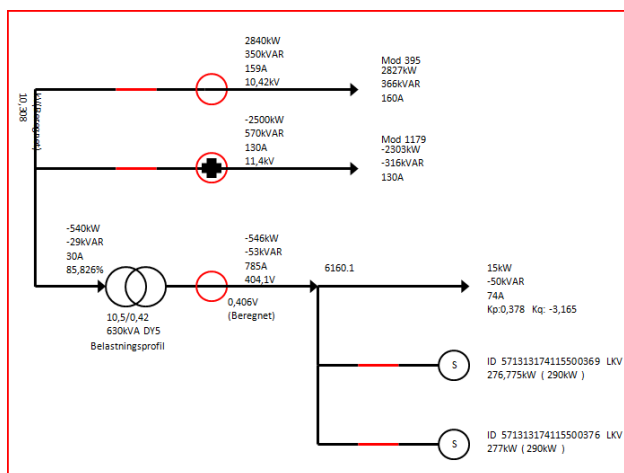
10,308 kV (Beregnet)

2840kW
350kVAR
159A
10,42kV

Mod 395
2827kW
366kVAR
160A

-2500kW
570kVAR
130A
11,4kV

Mod 1179
-2303kW
-316kVAR
130A

-540kW
-29kVAR
30A
85,826%

10,5/0,42
630kVA DY5
Belastningsprofil

-546kW
-53kVAR
785A
404,1V

0,406V
(Beregnet)

6160.1

15kW
-50kVAR
74A
Kp:0,378 Kq: -3,165

S
ID 571313174115500369 LKV
276,775kW ( 290kW )

S
ID 571313174115500376 LKV
277kW ( 290kW )